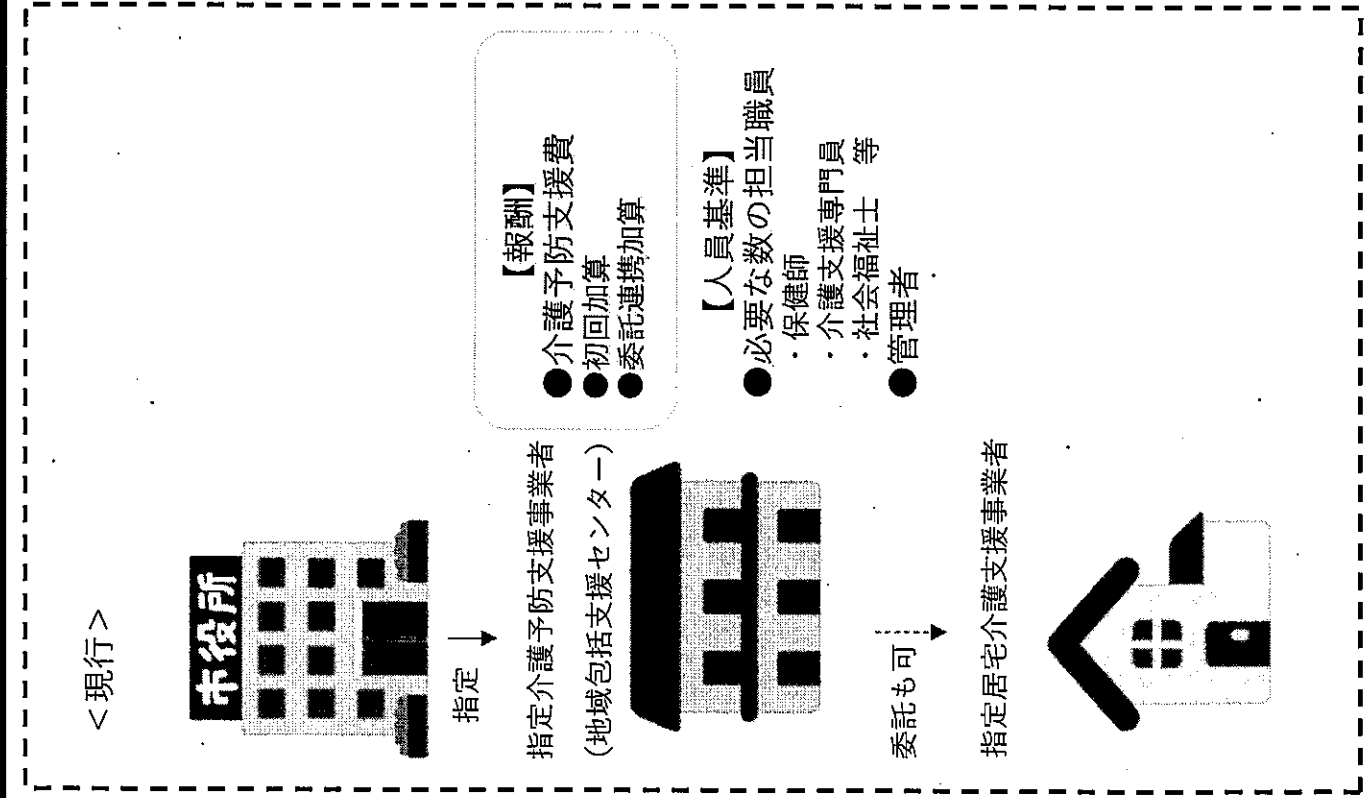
<現行>

市役所

指定

指定介護予防支援事業者

(地域包括支援センター)

【報酬】
●介護予防支援費
●初回加算
●委託連携加算

【人員基準】
●必要な数の担当職員
・保健師
・介護支援専門員
・社会福祉士　等
●管理者

委託も可

指定居宅介護支援事業者